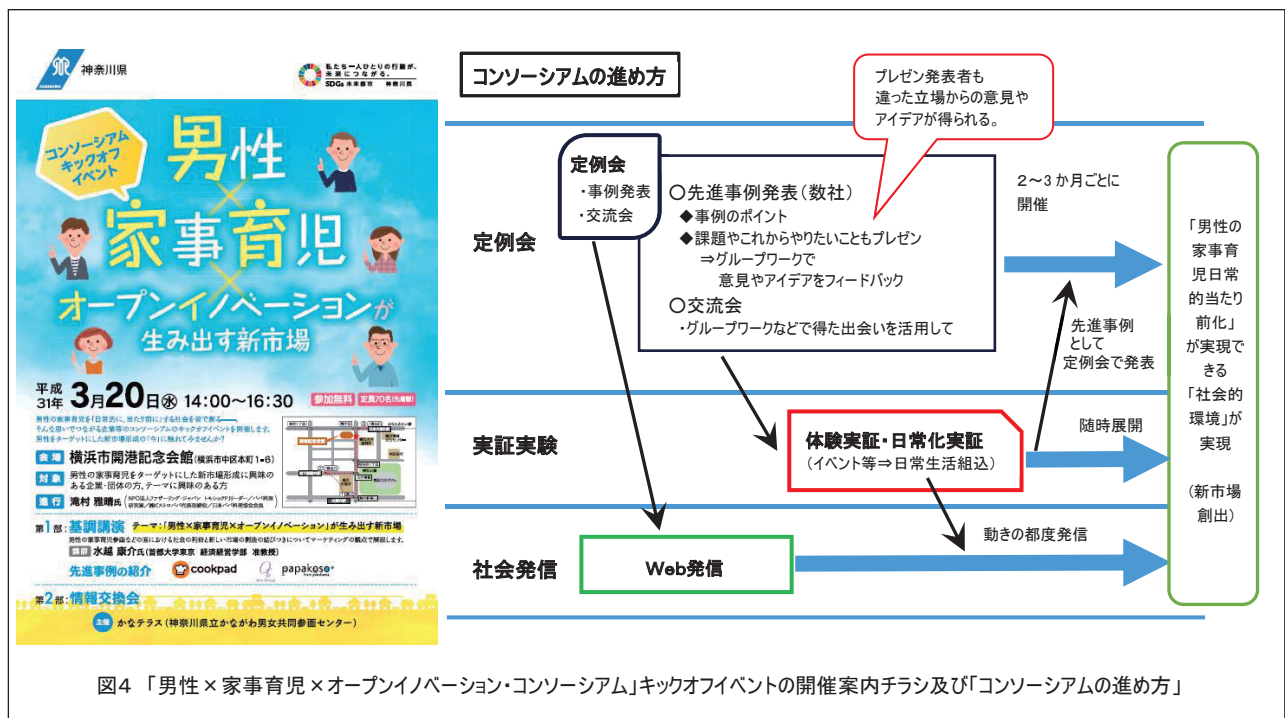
神奈川県

私たち一人ひとりの行動が、未来につながる。
SDGs未来都市 神奈川県

コンソーシアムキックオフイベント

男性
×
家事育児
×
オープンイノベーションが
生み出す新市場

平成31年 3月20日㊌ 14:00～16:30

参加無料 定員70名(先着順)

男性の家事育児を「日常的に、当たり前」にする社会を目指して
そんな思いでつながる企業等のコンソーシアムのキックオフイベントを開催します。
男性をターゲットにした新市場作りの「今」に触れてみませんか？

会場 横浜市開港記念会館(横浜市中区本町1-6)
対象 男性の家事育児をターゲットにした新市場形成に興味のある企業・団体の方、テーマに興味のある方
進行 滝村 雅晴氏 (NPO法人ファザーリング・ジャパン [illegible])

第1部：基調講演 テーマ：「男性×家事育児×オープンイノベーション」が生み出す新市場
男性の家事育児参画などの面における社会の利益と新しい市場の創造の結びつきについてマーケティングの観点で解説します。
講師 水越 康介氏 (首都大学東京 経済経営学部 准教授)

先進事例の紹介 cookpad papakoso

第2部：情報交換会

主催 かながわ男女共同参画センター (神奈川県立かながわ男女共同参画センター)

コンソーシアムの進め方

プレゼン発表者も違った立場からの意見やアイデアが得られる。

定例会
・事例発表
・交流会

○先進事例発表（数社）
◆事例のポイント
◆課題やこれからやりたいこともプレゼン
⇒グループワークで
意見やアイデアをフィードバック
○交流会
・グループワークなどで得た出会いを活用して

2～3か月ごとに開催

定例会

先進事例として定例会で発表

実証実験

体験実証・日常化実証
（イベント等⇒日常生活組込）

随時展開

動きの都度発信

社会発信

Web発信

「男性の家事育児日常的当たり前化」が実現できる「社会的環境」が実現

（新市場創出）

図4 「男性×家事育児×オープンイノベーション・コンソーシアム」キックオフイベントの開催案内チラシ及び「コンソーシアムの進め方」